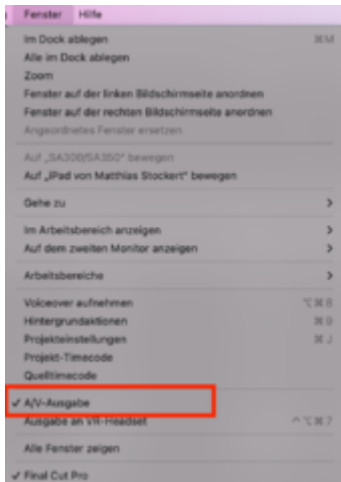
Fenster Hilfe

Im Dock ablegen ⌘M
Alle im Dock ablegen
Zoom
Fenster auf der linken Bildschirmseite anordnen
Fenster auf der rechten Bildschirmseite anordnen
Angeordnetes Fenster ersetzen

Auf „SA30B/SA350" bewegen
Auf „iPad von Matthias Stockert" bewegen

Gehe zu >

Im Arbeitsbereich anzeigen >
Auf dem zweiten Monitor anzeigen >

Arbeitsbereiche >

Voiceover aufnehmen ⌥⌘8
Hintergrundaktionen ⌘9
Projekteinstellungen ⌘J
Projekt-Timecode
Quelltimecode

✓ A/V-Ausgabe
Ausgabe an VR-Headset ^⌥⌘7

Alle Fenster zeigen

✓ Final Cut Pro